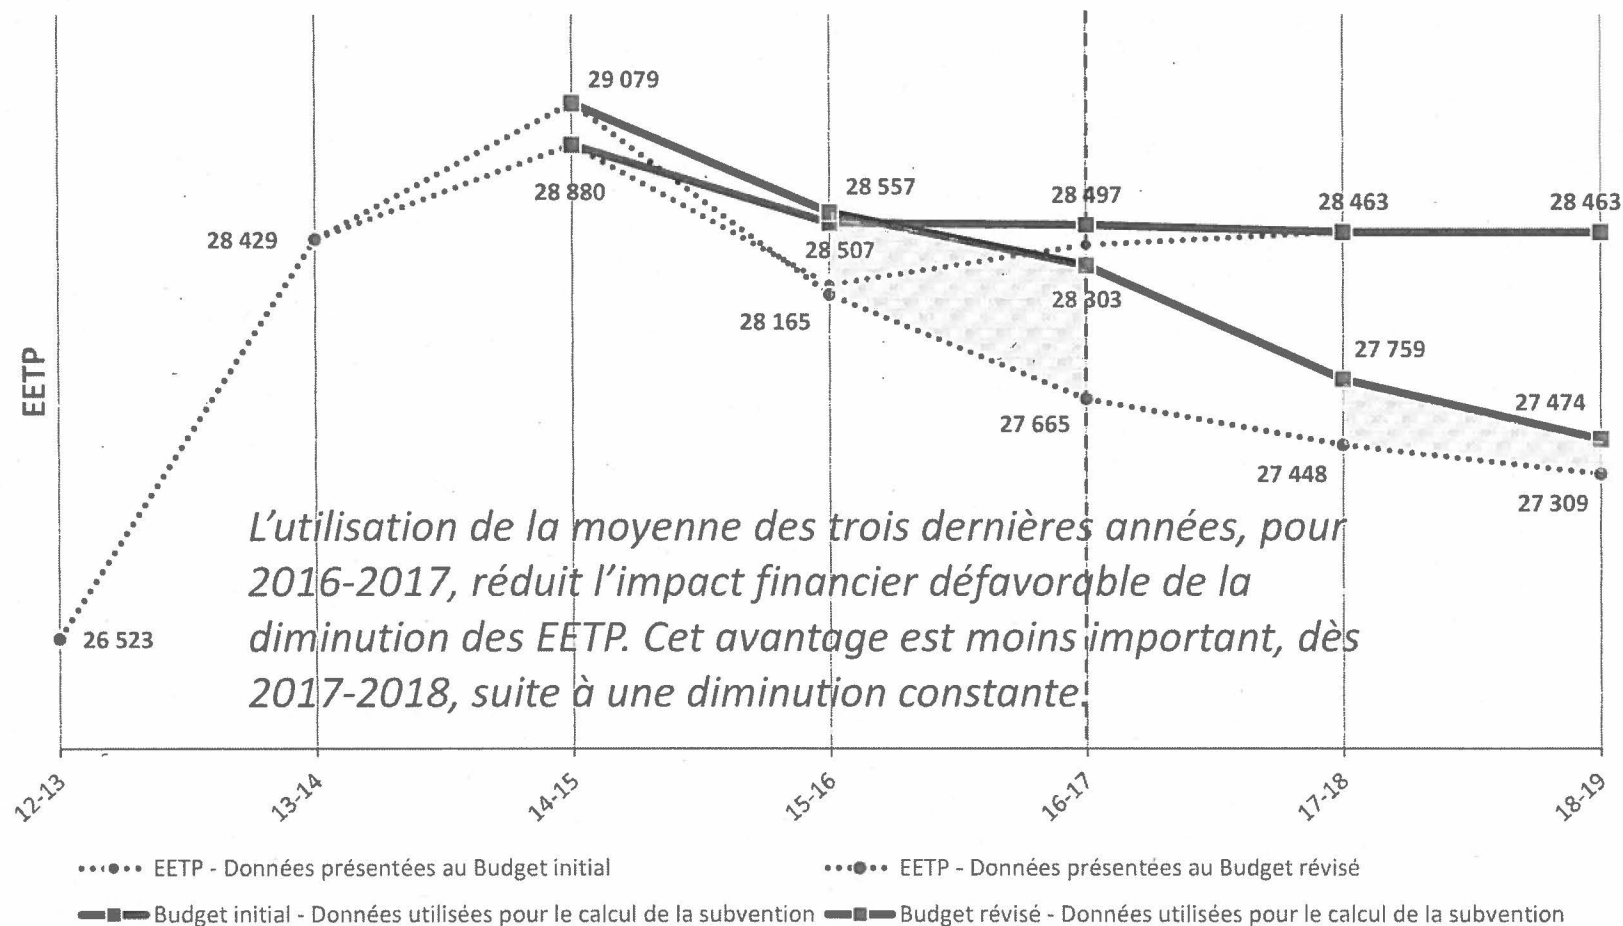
EETP

29 079

28 880

28 557

28 497

28 463

28 463

28 429

28 507

28 303

28 165

27 759

27 474

27 665

27 448

27 309

26 523

L'utilisation de la moyenne des trois dernières années, pour 2016-2017, réduit l'impact financier défavorable de la diminution des EETP. Cet avantage est moins important, dès 2017-2018, suite à une diminution constante.

12-13
13-14
14-15
15-16
16-17
17-18
18-19

EETP - Données présentées au Budget initial
EETP - Données présentées au Budget révisé
Budget initial - Données utilisées pour le calcul de la subvention
Budget révisé - Données utilisées pour le calcul de la subvention